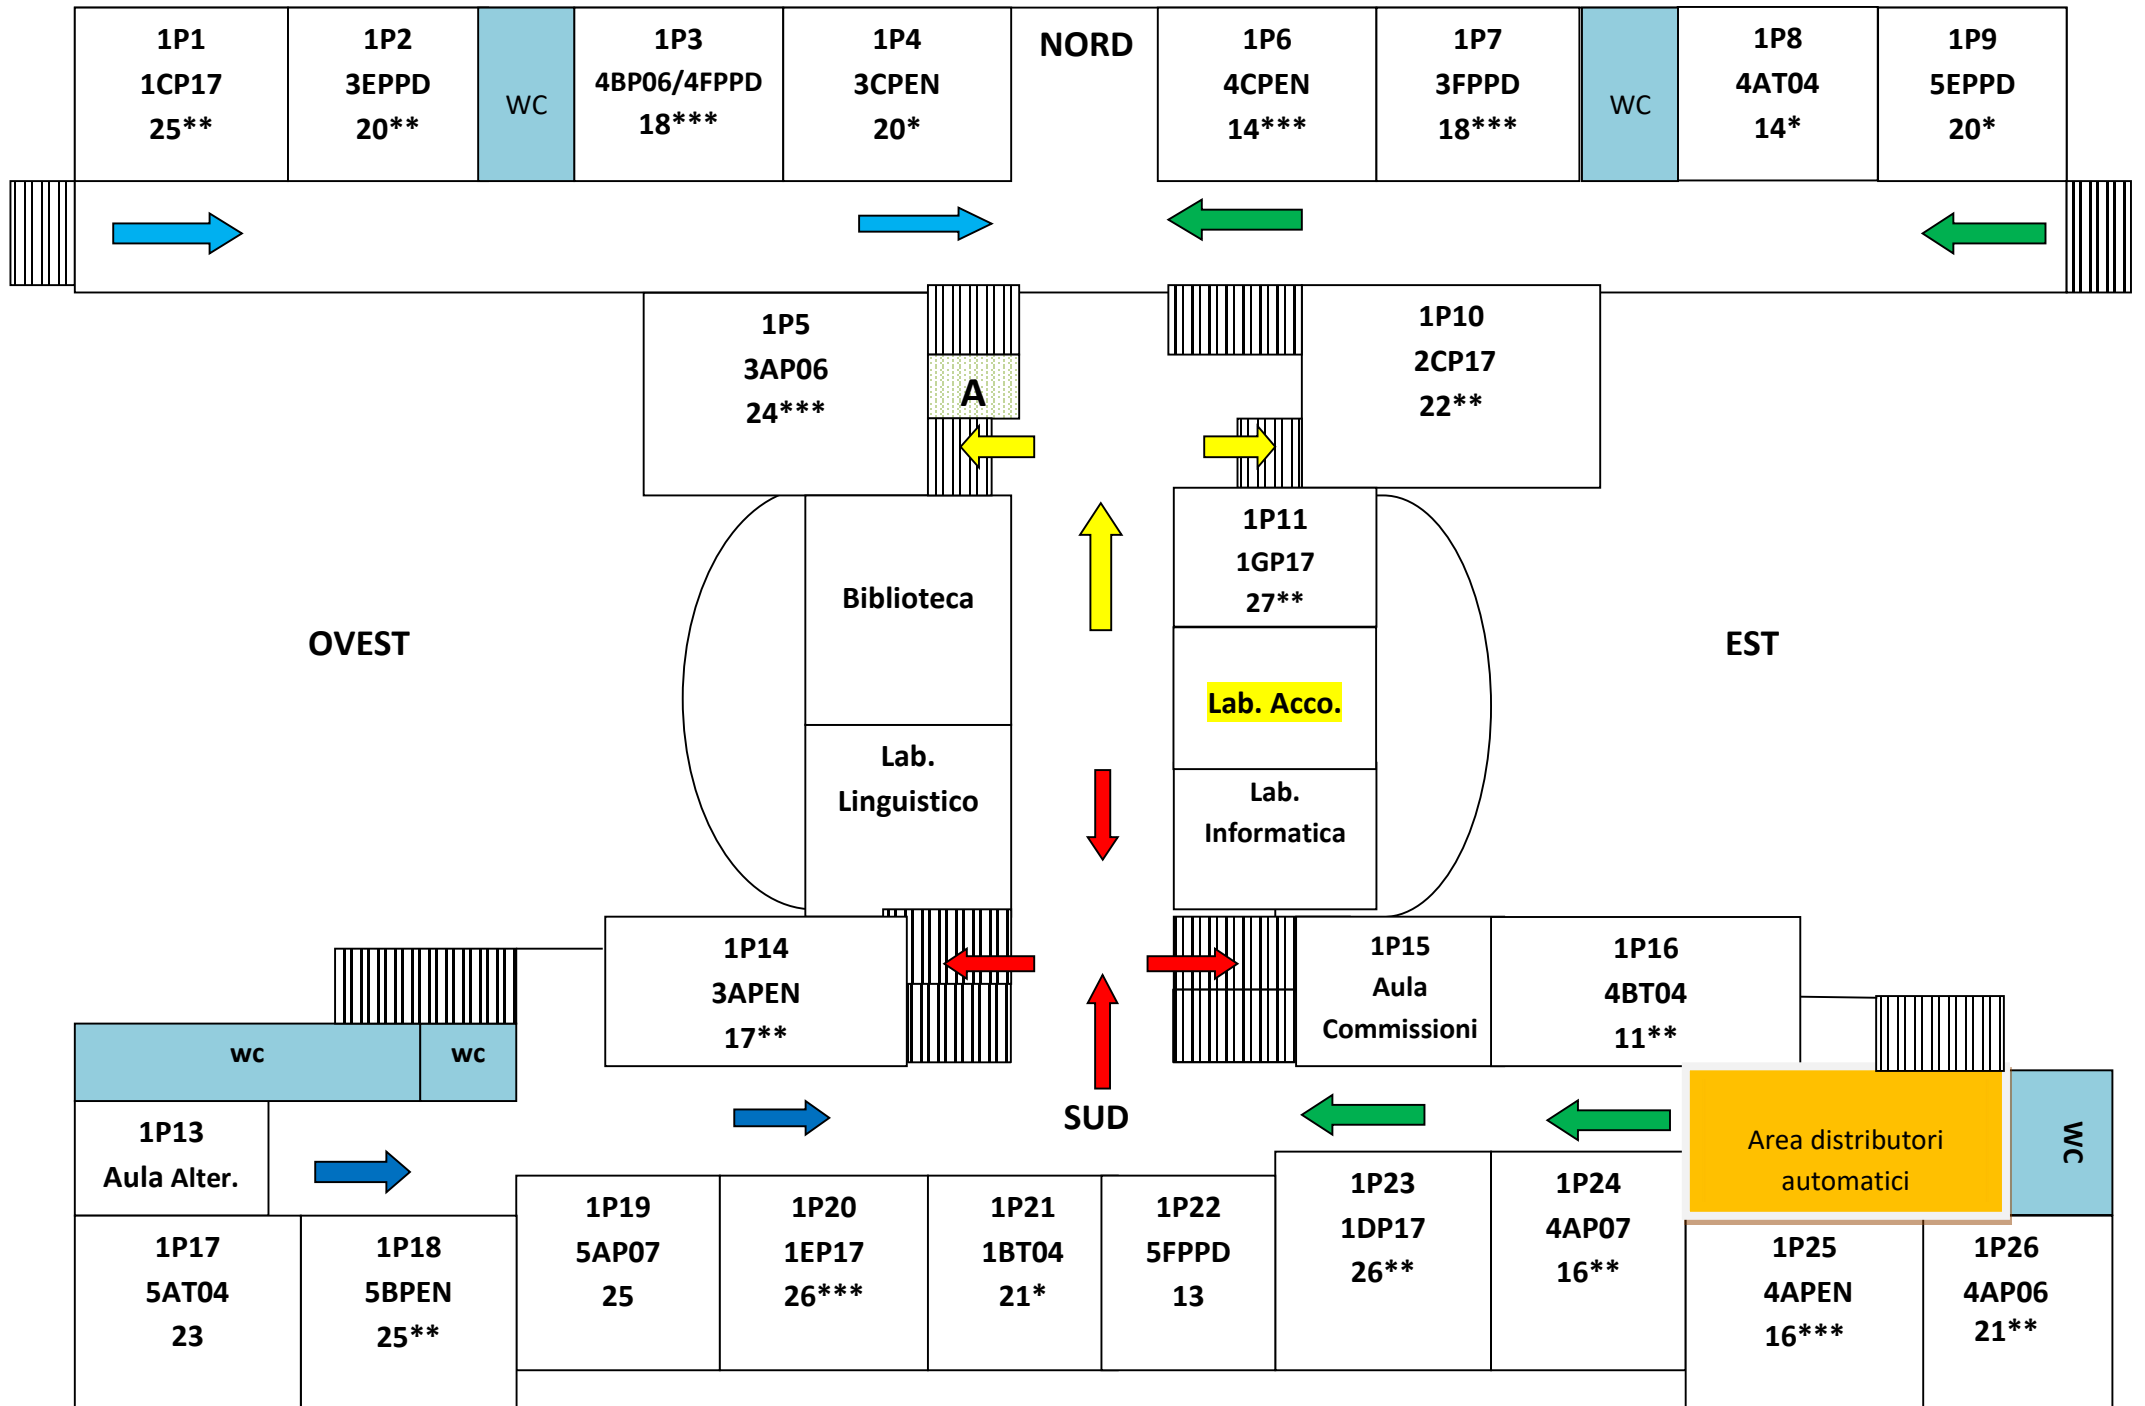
1P1
1CP17
25**

1P2
3EPPD
20**

WC

1P3
4BP06/4FPPD
18***

1P4
3CPEN
20*

NORD

1P6
4CPEN
14***

1P7
3FPPD
18***

WC

1P8
4AT04
14*

1P9
5EPPD
20*

1P5
3AP06
24***

A

1P10
2CP17
22**

Biblioteca

1P11
1GP17
27**

OVEST

EST

Lab. Acco.

Lab.
Linguistico

Lab.
Informatica

1P14
3APEN
17**

1P15
Aula
Commissioni

1P16
4BT04
11**

wc

wc

1P13
Aula Alter.

SUD

Area distributori
automatici

WC

1P17
5AT04
23

1P18
5BPEN
25**

1P19
5AP07
25

1P20
1EP17
26***

1P21
1BT04
21*

1P22
5FPPD
13

1P23
1DP17
26**

1P24
4AP07
16**

1P25
4APEN
16***

1P26
4AP06
21**